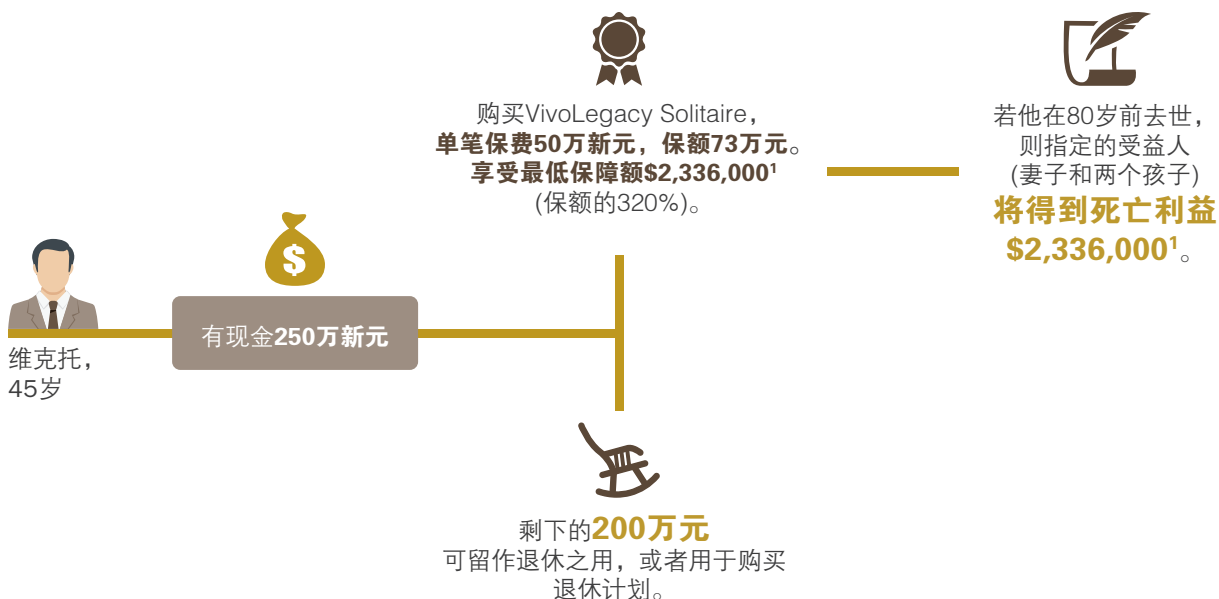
维克托，
45岁

$

有现金250万新元

购买VivoLegacy Solitaire，
单笔保费50万新元，保额73万元。
享受最低保障额$2,336,000$^1$
(保额的320%)。

若他在80岁前去世，
则指定的受益人
(妻子和两个孩子)
将得到死亡利益
$2,336,000$^1$。

剩下的200万元
可留作退休之用，或者用于购买
退休计划。